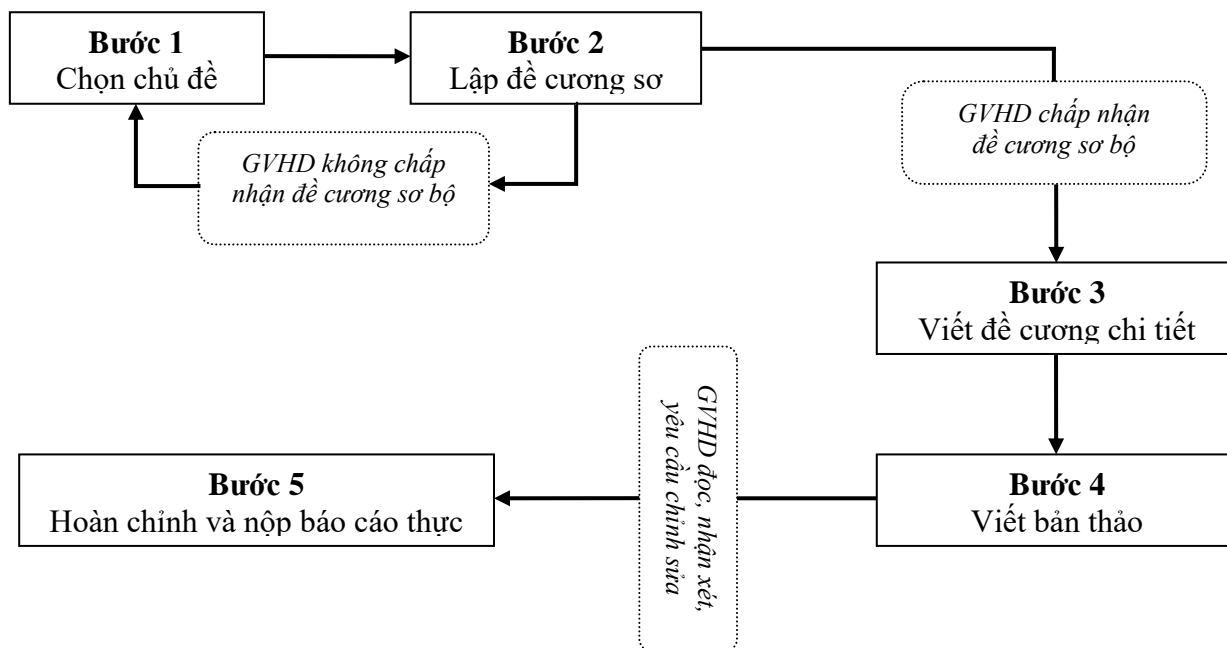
**Bước 1**
Chọn chủ đề

**Bước 2**
Lập đề cương sơ

*GVHD không chấp nhận đề cương sơ bộ*

*GVHD chấp nhận đề cương sơ bộ*

**Bước 3**
Viết đề cương chi tiết

**Bước 4**
Viết bản thảo

*GVHD đọc, nhận xét, yêu cầu chỉnh sửa*

**Bước 5**
Hoàn chỉnh và nộp báo cáo thực